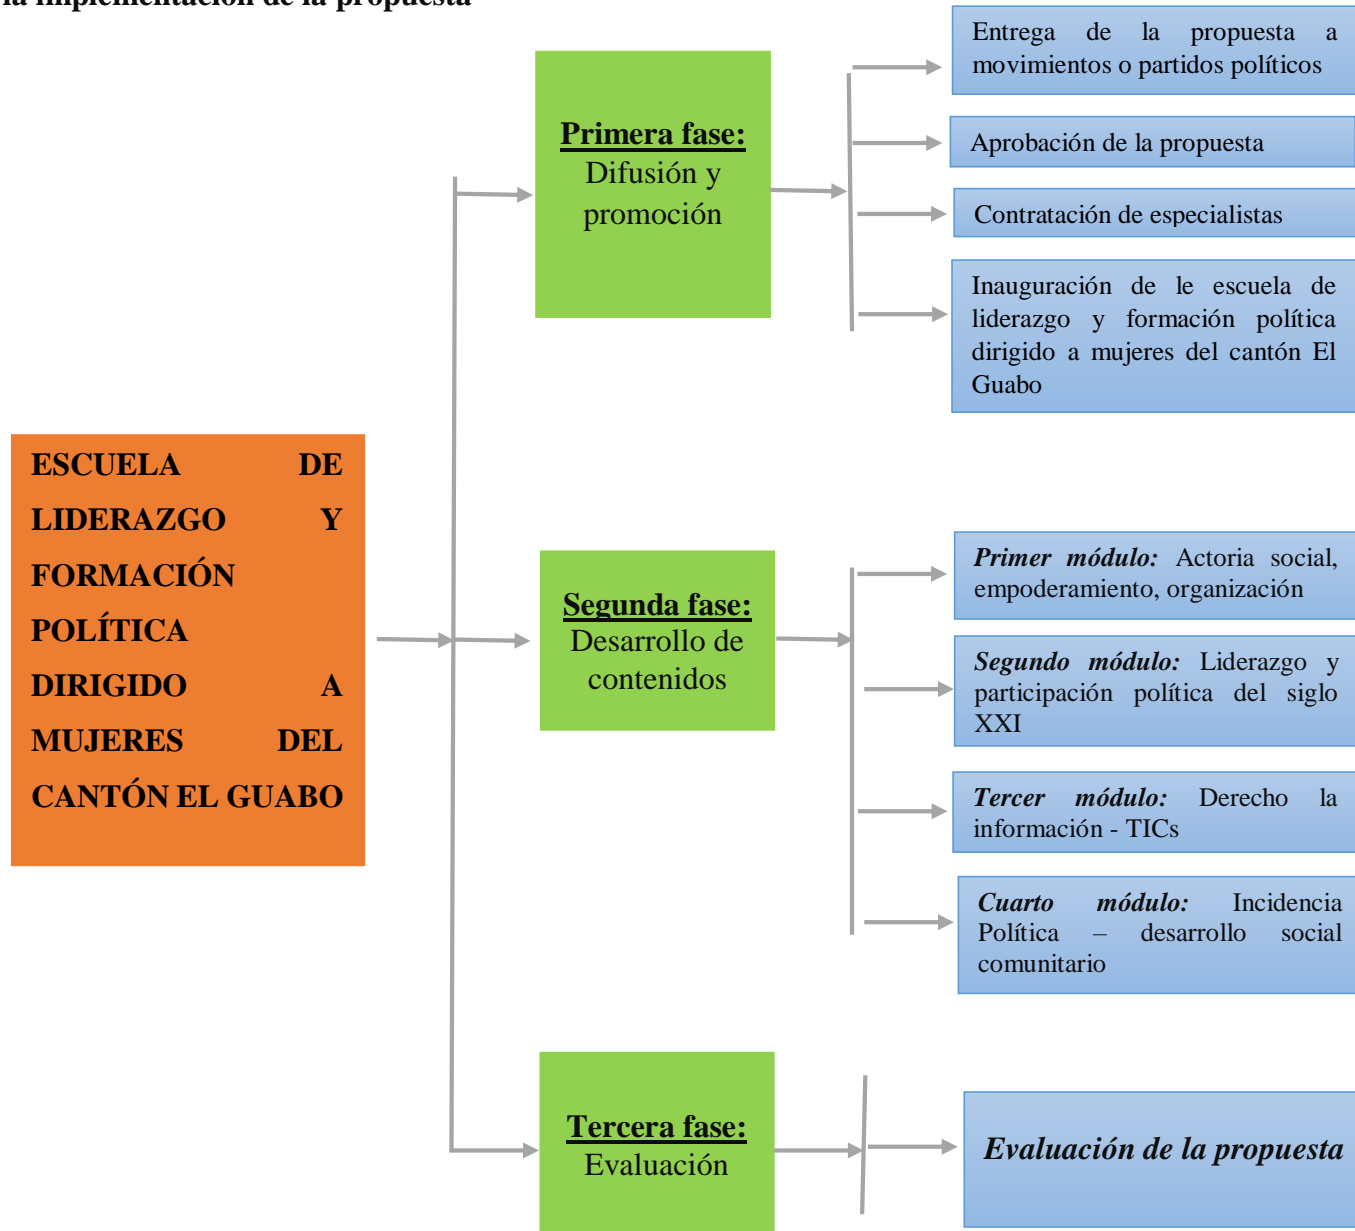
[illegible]

ESCUELA DE LIDERAZGO Y FORMACIÓN POLÍTICA DIRIGIDO A MUJERES DEL CANTÓN EL GUABO

Primera fase: Difusión y promoción

Entrega de la propuesta a movimientos o partidos políticos

Aprobación de la propuesta

Contratación de especialistas

Inauguración de le escuela de liderazgo y formación política dirigido a mujeres del cantón El Guabo

Segunda fase: Desarrollo de contenidos

Primer módulo: Actoria social, empoderamiento, organización

Segundo módulo: Liderazgo y participación política del siglo XXI

Tercer módulo: Derecho la información - TICs

Cuarto módulo: Incidencia Política – desarrollo social comunitario

Tercera fase: Evaluación

Evaluación de la propuesta